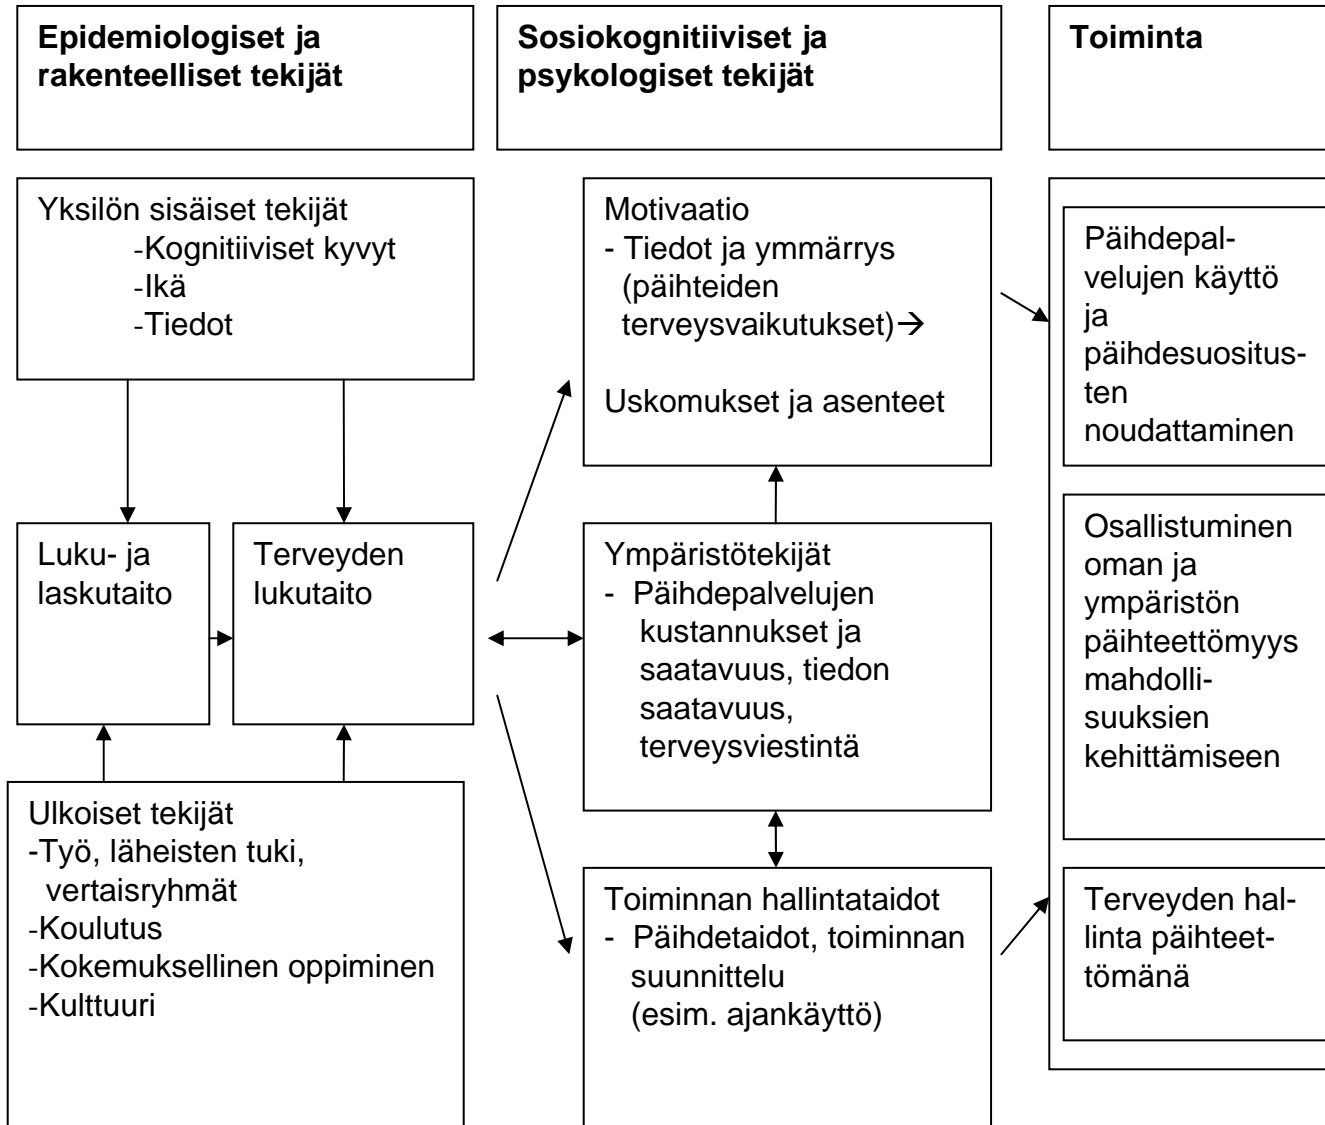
Epidemiologiset ja rakenteelliset tekijät

Sosiokognitiiviset ja psykologiset tekijät

Toiminta

Yksilön sisäiset tekijät
-Kognitiiviset kyvyt
-Ikä
-Tiedot

Motivaatio
- Tiedot ja ymmärrys (päihteiden terveysvaikutukset)$\rightarrow$

Uskomukset ja asenteet

Päihdepalvelujen käyttö ja päihdesuositusten noudattaminen

Luku- ja laskutaito

Terveyden lukutaito

Ympäristötekijät
- Päihdepalvelujen kustannukset ja saatavuus, tiedon saatavuus, terveysviestintä

Osallistuminen oman ja ympäristön päihteettömyys mahdollisuuksien kehittämiseen

Ulkoiset tekijät
-Työ, läheisten tuki, vertaisryhmät
-Koulutus
-Kokemuksellinen oppiminen
-Kulttuuri

Toiminnan hallintataidot
- Päihdetaidot, toiminnan suunnittelu (esim. ajankäyttö)

Terveyden hallinta päihteettömänä